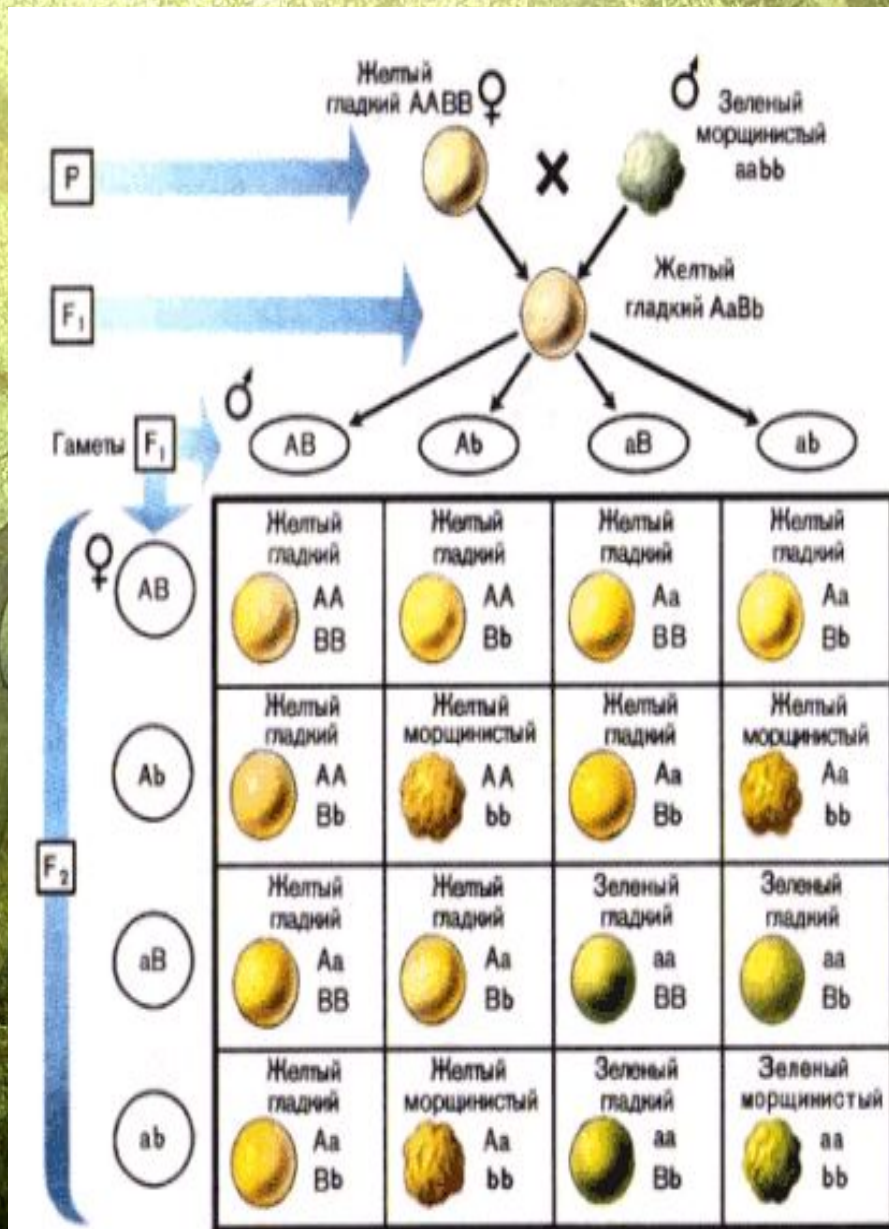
P

Желтый гладкий AABB ♀

×

♂ Зеленый морщинистый aabb

$F_1$

Желтый гладкий AaBb

♂

Гаметы $F_1$

AB

Ab

aB

ab

♀

$F_2$

| | | | | |
|---|---|---|---|---|
| AB | Желтый гладкий AA BB | Желтый гладкий AA Bb | Желтый гладкий Aa BB | Желтый гладкий Aa Bb |
| Ab | Желтый гладкий AA Bb | Желтый морщинистый AA bb | Желтый гладкий Aa Bb | Желтый морщинистый Aa bb |
| aB | Желтый гладкий Aa BB | Желтый гладкий Aa Bb | Зеленый гладкий aa BB | Зеленый гладкий aa Bb |
| ab | Желтый гладкий Aa Bb | Желтый морщинистый Aa bb | Зеленый гладкий aa Bb | Зеленый морщинистый aa bb |